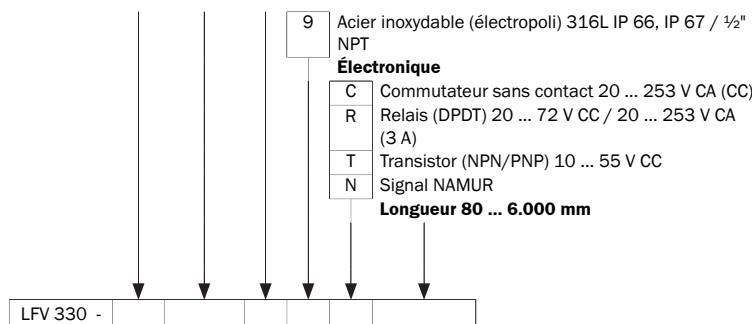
9 Acier inoxydable (électropoli) 316L IP 66, IP 67 / ½" NPT

**Électronique**

C Commutateur sans contact 20 … 253 V CA (CC)
R Relais (DPDT) 20 … 72 V CC / 20 … 253 V CA (3 A)
T Transistor (NPN/PNP) 10 … 55 V CC
N Signal NAMUR

**Longueur 80 … 6.000 mm**

LFV 330 -